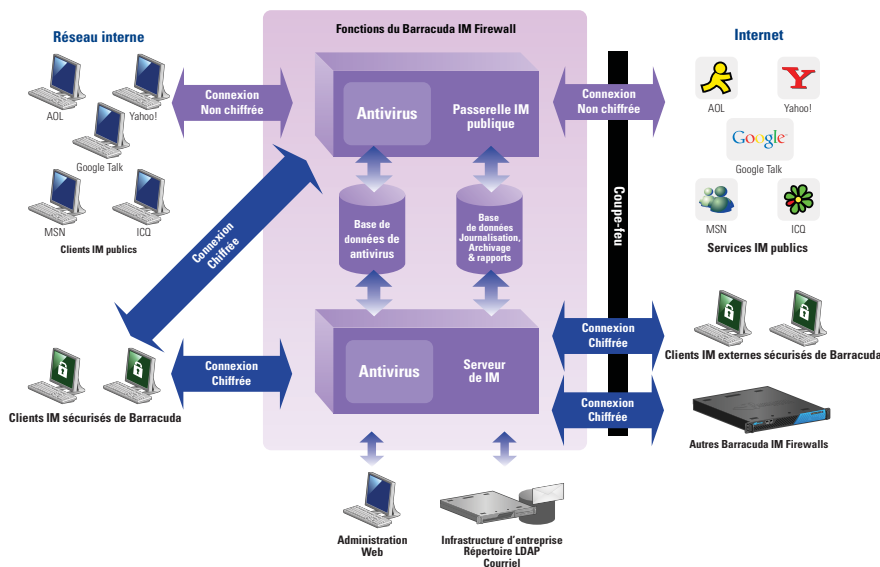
Réseau interne

AOL

Yahoo!

Google Talk

MSN

ICQ

Clients IM publics

Connexion Non chiffrée

Fonctions du Barracuda IM Firewall

Antivirus

Passerelle IM publique

Base de données de antivirus

Base de données Journalisation, Archivage & rapports

Connexion Chiffrée

Antivirus

Serveur de IM

Connexion Chiffrée

Clients IM sécurisés de Barracuda

Connexion Non chiffrée

Coupe-feu

Internet

AOL

Yahoo!

Google

Google Talk

MSN

ICQ

Services IM publics

Connexion Chiffrée

Clients IM externes sécurisés de Barracuda

Connexion Chiffrée

Autres Barracuda IM Firewalls

Administration Web

Infrastructure d'entreprise Répertoire LDAP Courriel